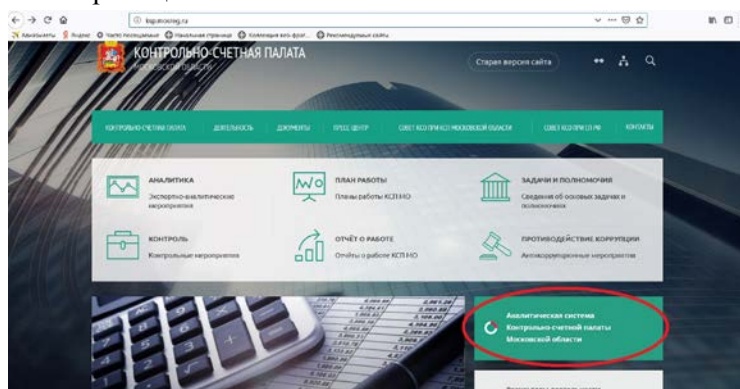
ksp.mosreg.ru

КОНТРОЛЬНО-СЧЕТНАЯ ПАЛАТА
МОСКОВСКОЙ ОБЛАСТИ

Старая версия сайта

КОНТРОЛЬНО-СЧЕТНАЯ ПАЛАТА | ДЕЯТЕЛЬНОСТЬ | ДОКУМЕНТЫ | ПРЕСС-ЦЕНТР | СОВЕТ КСО ПРИ КСП МОСКОВСКОЙ ОБЛАСТИ | СОВЕТ КСО ПРИ СП РФ | КОНТАКТЫ

АНАЛИТИКА
Экспертно-аналитические мероприятия

ПЛАН РАБОТЫ
Планы работы КСП МО

ЗАДАЧИ И ПОЛНОМОЧИЯ
Сведения об основных задачах и полномочиях

КОНТРОЛЬ
Контрольные мероприятия

ОТЧЁТ О РАБОТЕ
Отчёты о работе КСП МО

ПРОТИВОДЕЙСТВИЕ КОРРУПЦИИ
Антикоррупционные мероприятия

Аналитическая система Контрольно-счетной палаты Московской области